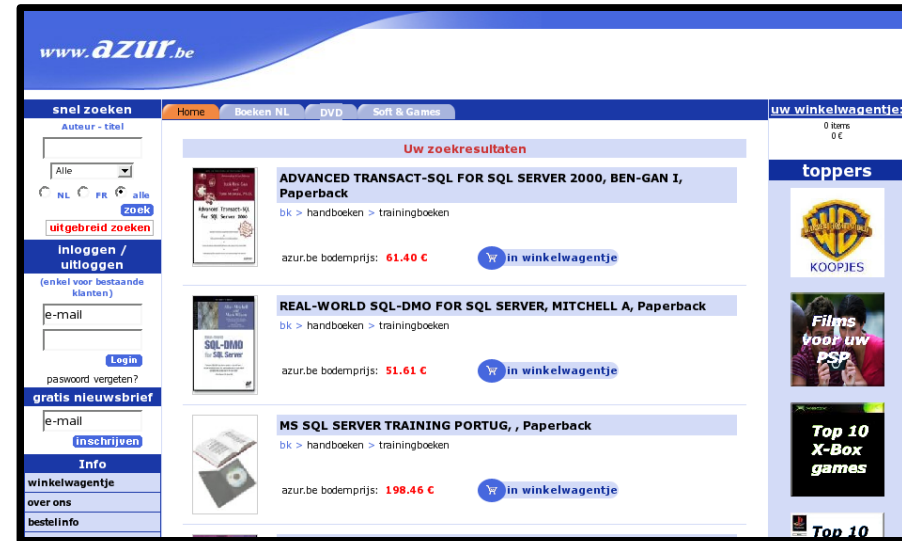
www.azur.be

snel zoeken
Auteur - titel
Alle
NL FR alle
zoek
uitgebreid zoeken

inloggen / uitloggen
(enkel voor bestaande klanten)
e-mail
Login
paswoord vergeten?

gratis nieuwsbrief
e-mail
inschrijven

Info
winkelwagentje
over ons
bestelinfo

Home | Boeken NL | DVD | Soft & Games

Uw zoekresultaten

ADVANCED TRANSACT-SQL FOR SQL SERVER 2000, BEN-GAN I, Paperback
bk > handboeken > trainingboeken
azur.be bodemprijs: 61.40 €
in winkelwagentje

REAL-WORLD SQL-DMO FOR SQL SERVER, MITCHELL A, Paperback
bk > handboeken > trainingboeken
azur.be bodemprijs: 51.61 €
in winkelwagentje

MS SQL SERVER TRAINING PORTUG, , Paperback
bk > handboeken > trainingboeken
azur.be bodemprijs: 198.46 €
in winkelwagentje

uw winkelwagentje:
0 items
0 €

toppers
KOOPJES
Films voor uw PSP
Top 10 X-Box games
Top 10